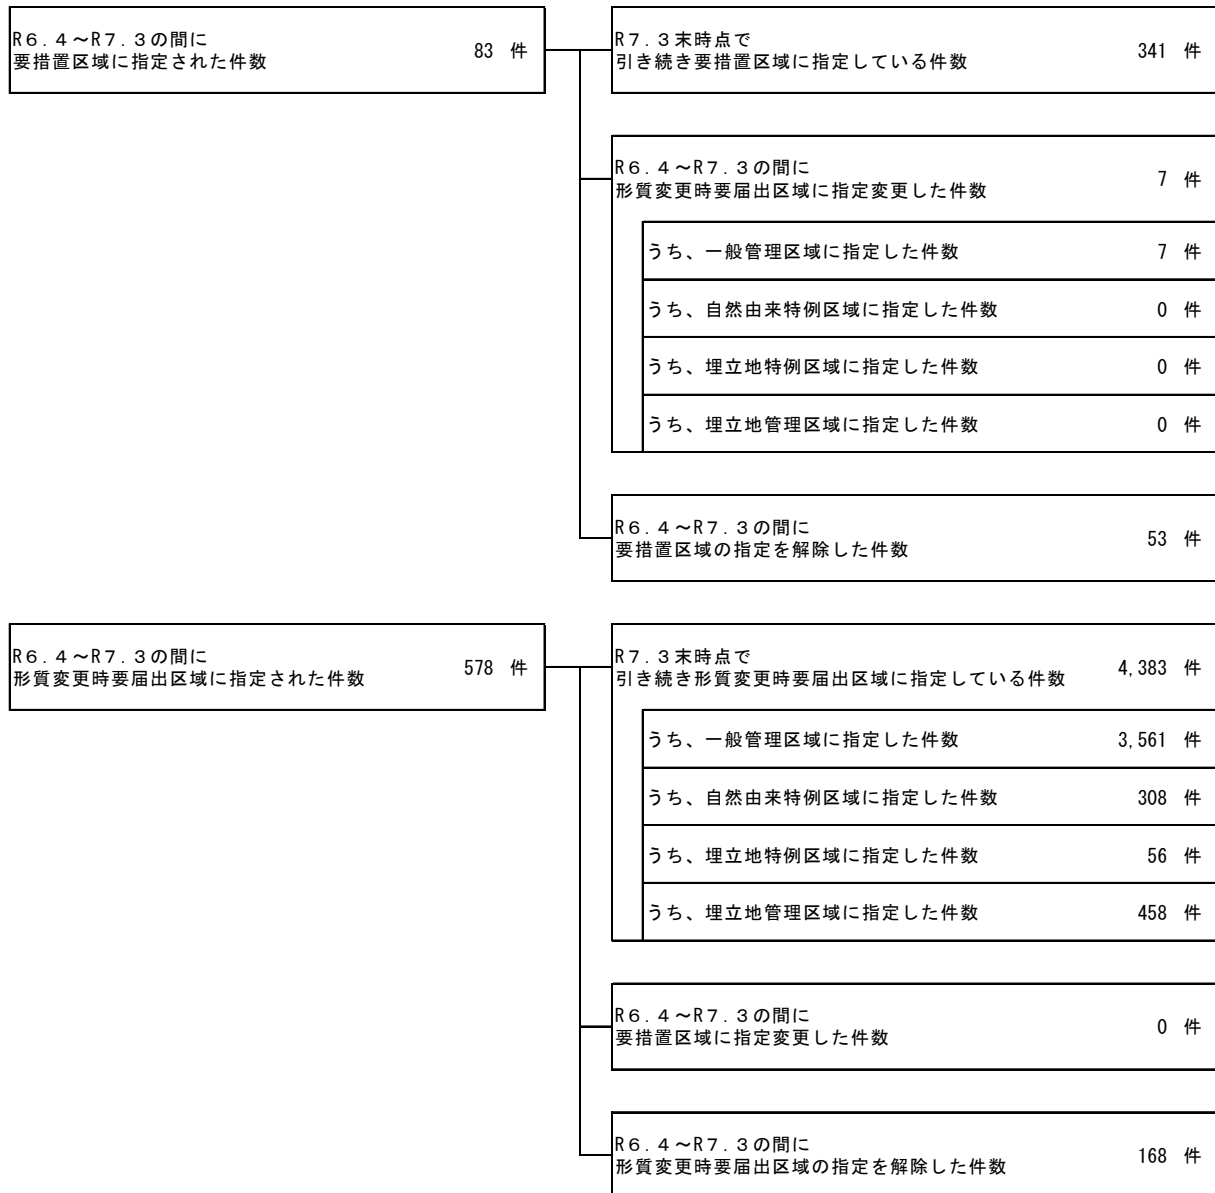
R６．４～R７．３の間に
要措置区域に指定された件数 83 件

R７．３末時点で
引き続き要措置区域に指定している件数 341 件

R６．４～R７．３の間に
形質変更時要届出区域に指定変更した件数 7 件

うち、一般管理区域に指定した件数 7 件

うち、自然由来特例区域に指定した件数 0 件

うち、埋立地特例区域に指定した件数 0 件

うち、埋立地管理区域に指定した件数 0 件

R６．４～R７．３の間に
要措置区域の指定を解除した件数 53 件

R６．４～R７．３の間に
形質変更時要届出区域に指定された件数 578 件

R７．３末時点で
引き続き形質変更時要届出区域に指定している件数 4,383 件

うち、一般管理区域に指定した件数 3,561 件

うち、自然由来特例区域に指定した件数 308 件

うち、埋立地特例区域に指定した件数 56 件

うち、埋立地管理区域に指定した件数 458 件

R６．４～R７．３の間に
要措置区域に指定変更した件数 0 件

R６．４～R７．３の間に
形質変更時要届出区域の指定を解除した件数 168 件